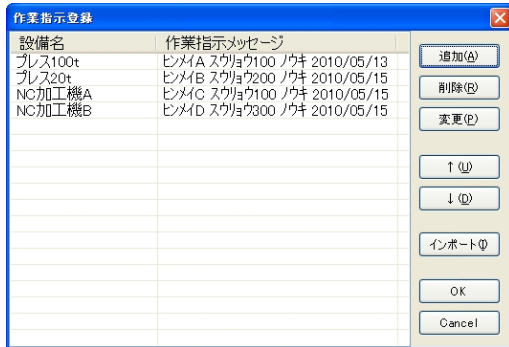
作業指示登録

| 設備名 | 作業指示メッセージ |
|---|---|
| プレス100t | ヒンメイA スウリョウ100 ノウキ 2010/05/13 |
| プレス20t | ヒンメイB スウリョウ200 ノウキ 2010/05/15 |
| NC加工機A | ヒンメイC スウリョウ100 ノウキ 2010/05/15 |
| NC加工機B | ヒンメイD スウリョウ300 ノウキ 2010/05/15 |

追加(A)
削除(R)
変更(P)
↑(U)
↓(D)
インポート(I)
OK
Cancel